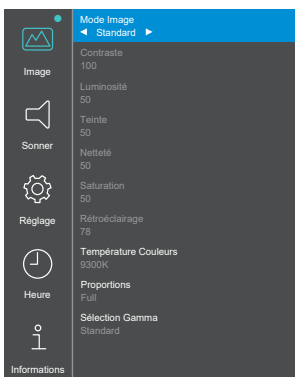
Image

Sonner

Réglage

Heure

Informations

Mode Image
◄ Standard ►

Contraste
100

Luminosité
50

Teinte
50

Netteté
50

Saturation
50

Rétroéclairage
78

Température Couleurs
9300K

Proportions
Full

Sélection Gamma
Standard